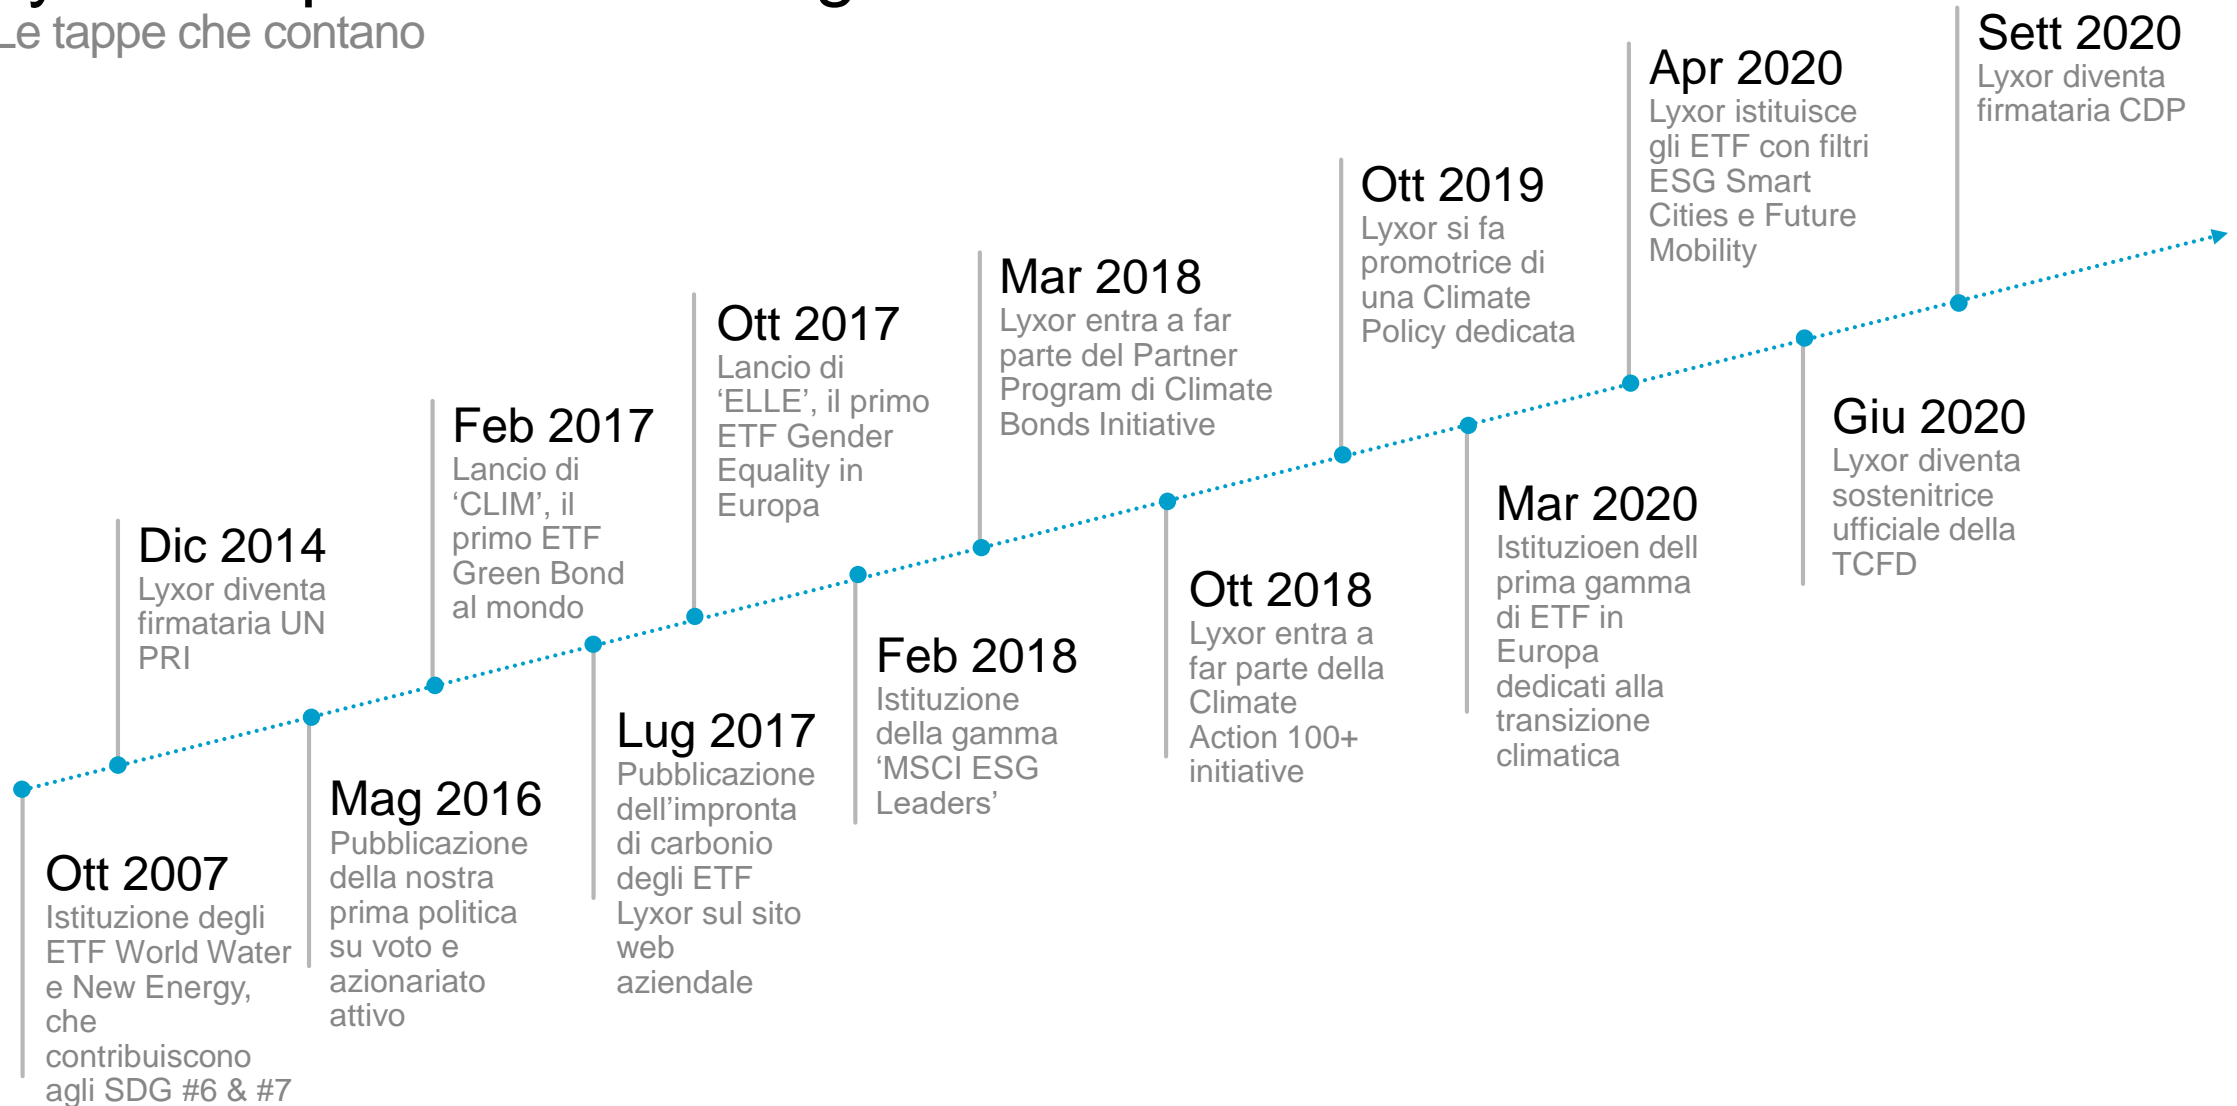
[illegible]
Le tappe che contano

Ott 2007
Istituzione degli ETF World Water e New Energy, che contribuiscono agli SDG #6 & #7

Dic 2014
Lyxor diventa firmataria UN PRI

Mag 2016
Pubblicazione della nostra prima politica su voto e azionariato attivo

Feb 2017
Lancio di 'CLIM', il primo ETF Green Bond al mondo

Lug 2017
Pubblicazione dell'impronta di carbonio degli ETF Lyxor sul sito web aziendale

Ott 2017
Lancio di 'ELLE', il primo ETF Gender Equality in Europa

Feb 2018
Istituzione della gamma 'MSCI ESG Leaders'

Mar 2018
Lyxor entra a far parte del Partner Program di Climate Bonds Initiative

Ott 2018
Lyxor entra a far parte della Climate Action 100+ initiative

Ott 2019
Lyxor si fa promotrice di una Climate Policy dedicata

Mar 2020
Istituzioen dell prima gamma di ETF in Europa dedicati alla transizione climatica

Apr 2020
Lyxor istituisce gli ETF con filtri ESG Smart Cities e Future Mobility

Giu 2020
Lyxor diventa sostenitrice ufficiale della TCFD

Sett 2020
Lyxor diventa firmataria CDP